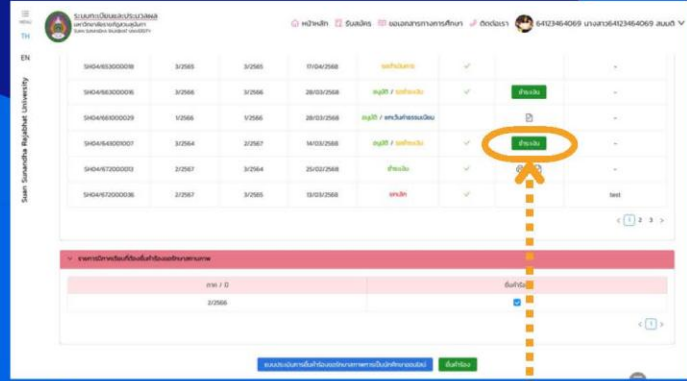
ระบบคำร้องออนไลน์
มหาวิทยาลัยราชภัฏสวนสุนันทา
Suan Sunandha Rajabhat University

MENU
TH
EN
Suan Sunandha Rajabhat University

หน้าหลัก รับสมัคร ขอเอกสารทางการศึกษา ติดต่อเรา 64123464069 นางสาว64123464069 สมมติ

| | | | | | | | |
|---|---|---|---|---|---|---|---|
| SH04/663000018 | 3/2565 | 3/2565 | 17/04/2568 | รอดำเนินการ | ✓ | | - |
| SH04/663000016 | 3/2566 | 3/2566 | 28/03/2568 | อนุมัติ / รอชำระเงิน | ✓ | ชำระเงิน | - |
| SH04/661000029 | 1/2566 | 1/2566 | 28/03/2568 | อนุมัติ / แจ้งชำระค่าธรรมเนียม | | | - |
| SH04/643001007 | 3/2564 | 2/2567 | 14/03/2568 | อนุมัติ / รอชำระเงิน | ✓ | ชำระเงิน | - |
| SH04/672000012 | 2/2567 | 3/2564 | 25/02/2568 | ชำระเงิน | ✓ | | - |
| SH04/672000036 | 2/2567 | 3/2565 | 13/03/2568 | ยกเลิก | ✓ | | test |

< 1 2 3 >

รายการภาคการศึกษาที่ต้องการยื่นคำร้องขอรักษาสถานภาพ

| ภาค / ปี | ยื่นคำร้อง |
|---|---|
| 3/2566 | ☑ |

< 1 >

ระบบประเมินความพึงพอใจการยื่นคำร้องขอรักษาสถานภาพการเป็นนักศึกษาออนไลน์ ยื่นคำร้อง